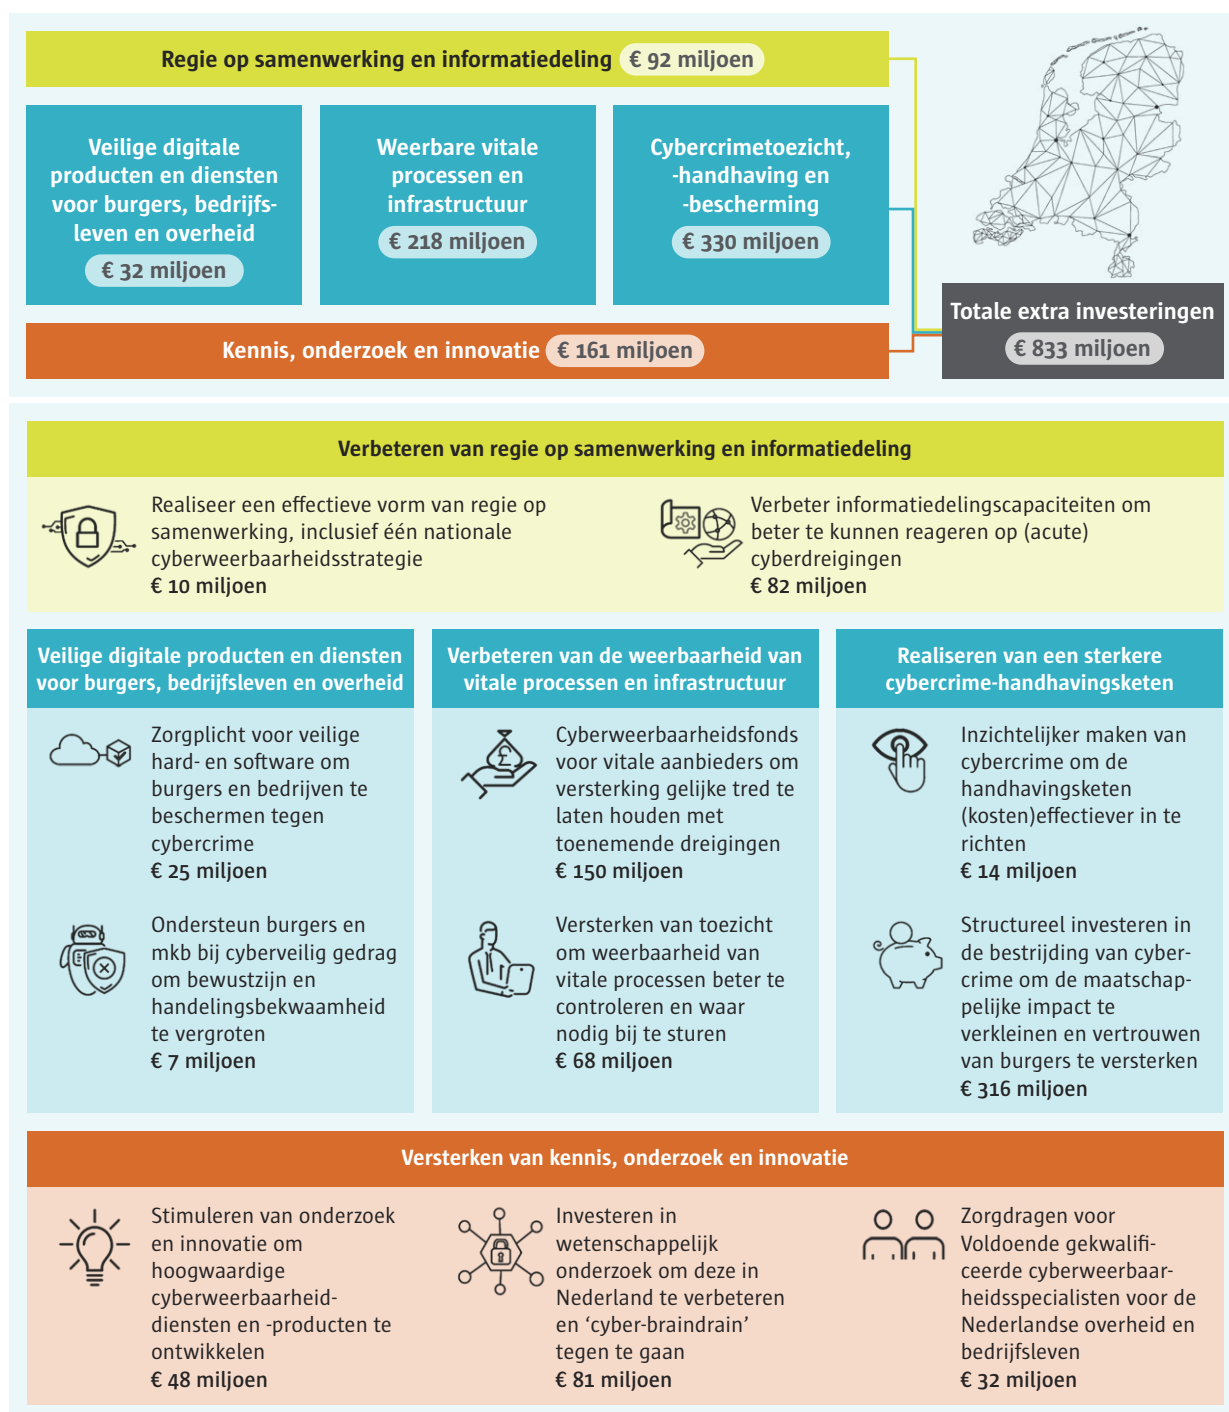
Regie op samenwerking en informatiedeling € 92 miljoen

Veilige digitale producten en diensten voor burgers, bedrijfsleven en overheid € 32 miljoen

Weerbare vitale processen en infrastructuur € 218 miljoen

Cybercrimetoezicht, -handhaving en -bescherming € 330 miljoen

Kennis, onderzoek en innovatie € 161 miljoen

Totale extra investeringen € 833 miljoen

Verbeteren van regie op samenwerking en informatiedeling

Realiseer een effectieve vorm van regie op samenwerking, inclusief één nationale cyberweerbaarheidsstrategie
€ 10 miljoen

Verbeter informatiedelingscapaciteiten om beter te kunnen reageren op (acute) cyberdreigingen
€ 82 miljoen

Veilige digitale producten en diensten voor burgers, bedrijfsleven en overheid

Zorgplicht voor veilige hard- en software om burgers en bedrijven te beschermen tegen cybercrime
€ 25 miljoen

Ondersteun burgers en mkb bij cyberveilig gedrag om bewustzijn en handelingsbekwaamheid te vergroten
€ 7 miljoen

Verbeteren van de weerbaarheid van vitale processen en infrastructuur

Cyberweerbaarheidsfonds voor vitale aanbieders om versterking gelijke tred te laten houden met toenemende dreigingen
€ 150 miljoen

Versterken van toezicht om weerbaarheid van vitale processen beter te controleren en waar nodig bij te sturen
€ 68 miljoen

Realiseren van een sterkere cybercrime-handhavingsketen

Inzichtelijker maken van cybercrime om de handhavingsketen (kosten)effectiever in te richten
€ 14 miljoen

Structureel investeren in de bestrijding van cybercrime om de maatschappelijke impact te verkleinen en vertrouwen van burgers te versterken
€ 316 miljoen

Versterken van kennis, onderzoek en innovatie

Stimuleren van onderzoek en innovatie om hoogwaardige cyberweerbaarheiddiensten en -producten te ontwikkelen
€ 48 miljoen

Investeren in wetenschappelijk onderzoek om deze in Nederland te verbeteren en ‘cyber-braindrain’ tegen te gaan
€ 81 miljoen

Zorgdragen voor Voldoende gekwalificeerde cyberweerbaarheidsspecialisten voor de Nederlandse overheid en bedrijfsleven
€ 32 miljoen